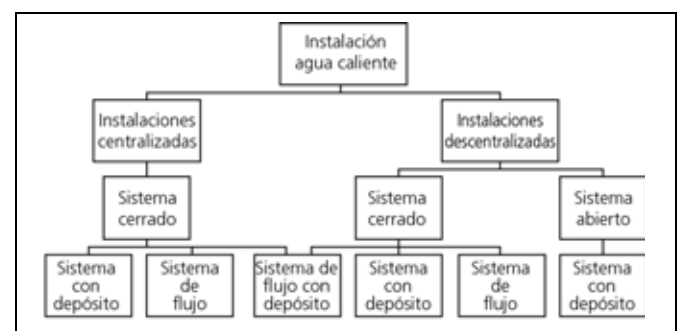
Instalación agua caliente

Instalaciones centralizadas

Instalaciones descentralizadas

Sistema cerrado

Sistema cerrado

Sistema abierto

Sistema con depósito

Sistema de flujo

Sistema de flujo con depósito

Sistema con depósito

Sistema de flujo

Sistema con depósito